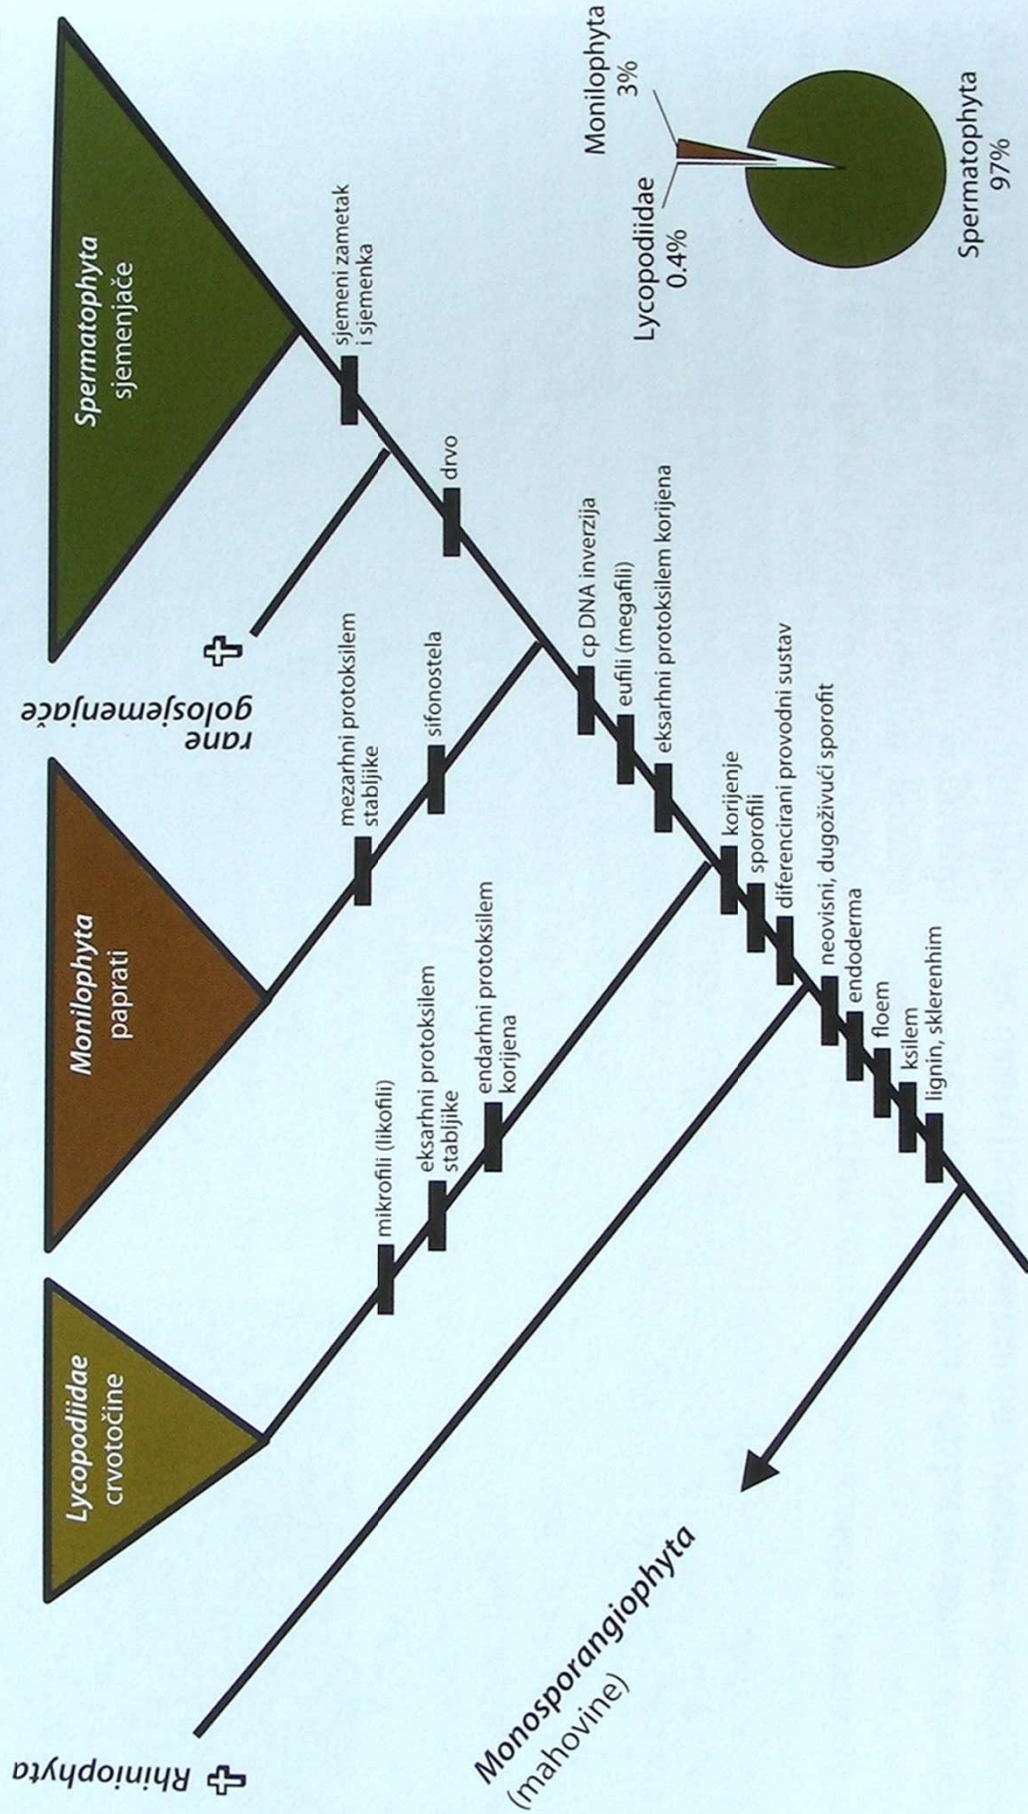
Lycopodiidae
crvotočine

Monilophyta
paprati

Spermatophyta
sjemenjače

rane
golosjemenjače

Rhiniophyta

Monosporangiophyta
(mahovine)

mikrofili (likofili)
eksarhni protoksilem stabljike
endarhni protoksilem korijena

mezarhni protoksilem stabljike
sifonostela

sjemeni zametak i sjemenka
drvo
cp DNA inverzija
eufili (megafili)
eksarhni protoksilem korijena
korijenje
sporofili
diferencirani provodni sustav
neovisni, dugoživući sporofit
endoderma
floem
ksilem
lignin, sklerenhim

Monilophyta
3%
Lycopodiidae
0.4%
Spermatophyta
97%